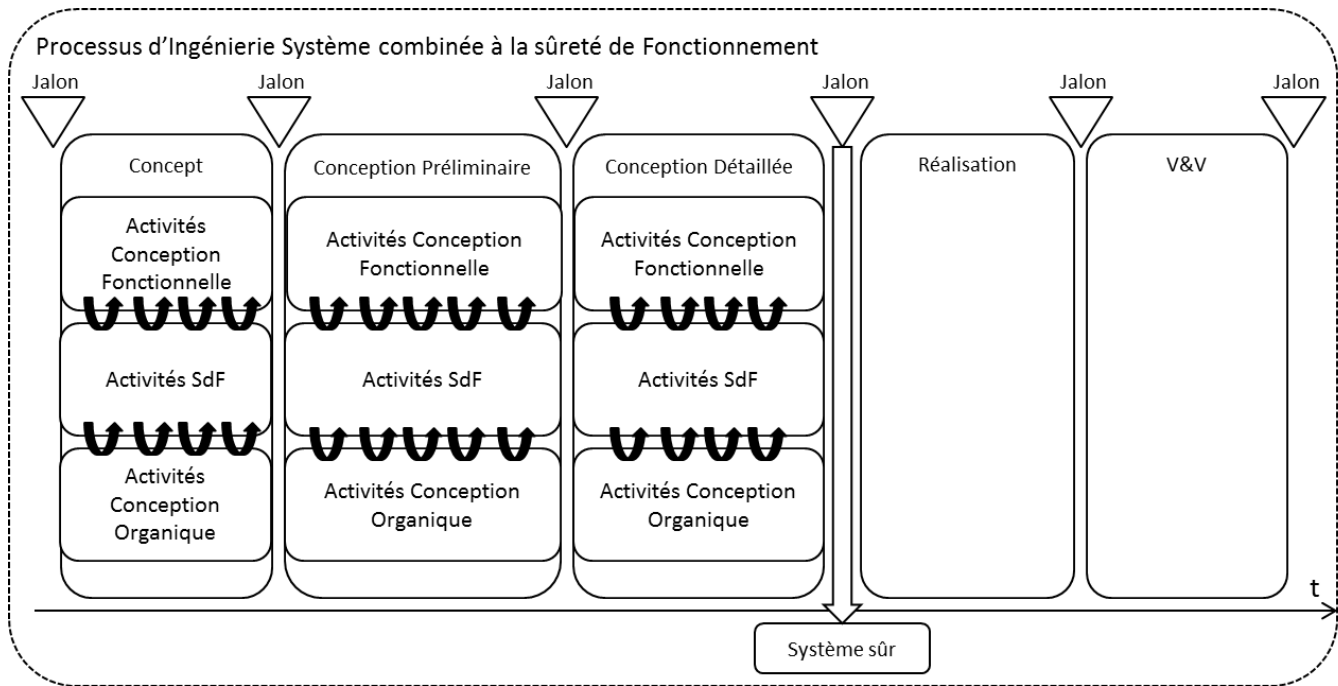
Processus d'Ingénierie Système combinée à la sûreté de Fonctionnement

Jalon

Jalon

Jalon

Jalon

Jalon

Jalon

Concept

Activités Conception Fonctionnelle

Activités SdF

Activités Conception Organique

Conception Préliminaire

Activités Conception Fonctionnelle

Activités SdF

Activités Conception Organique

Conception Détaillée

Activités Conception Fonctionnelle

Activités SdF

Activités Conception Organique

Réalisation

V&V

t

Système sûr